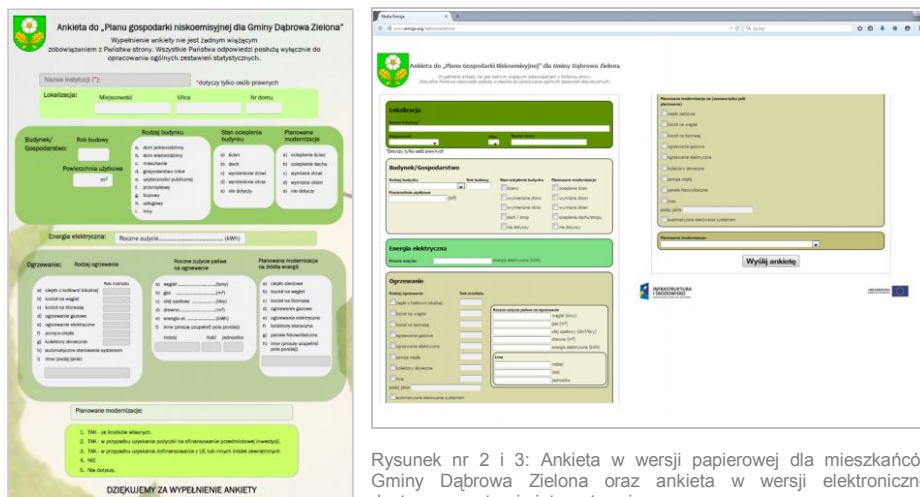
Ankieta do „Planu gospodarki niskoemisyjnej dla Gminy Dąbrowa Zielona"

Wypełnienie ankiety nie jest żadnym wiążącym zobowiązaniem z Państwa strony. Wszystkie Państwa odpowiedzi posłużą wyłącznie do opracowania ogólnych zestawień statystycznych.

Nazwa instytucji (*): *dotyczy tylko osób prawnych

Lokalizacja: Miejscowość Ulica Nr domu

Budynek/ Gospodarstwo: Rok budowy Powierzchnia użytkowa m²

Rodzaj budynku
a. dom jednorodzinny
b. dom wielorodzinny
c. mieszkanie
d. gospodarstwo rolne
e. użyteczności publicznej
f. przemysłowy
g. usługowy
h. inny

Stan ocieplenia budynku
a) ściany
b) dach
c) wymienione okna
d) wymienione drzwi
e) nie dotyczy

Planowane modernizacje
a) ocieplenie ścian
b) ocieplenie dachu
c) wymiana okien
d) wymiana drzwi
e) nie dotyczy

Energia elektryczna: Roczne zużycie.......................... (kWh)

Ogrzewanie: Rodzaj ogrzewania Rok montażu
a) ciepło z kotłowni lokalnej
b) kocioł na węgiel
c) kocioł na biomasę
d) ogrzewanie gazowe
e) ogrzewanie elektryczne
f) pompa ciepła
g) kolektory słoneczne
h) automatyczne sterowanie systemem
i) inne (podaj jakie)

Roczne zużycie paliwa na ogrzewanie
a) węgiel ..................(tony)
b) gaz ..................(m³)
c) olej opałowy ..................(litry)
d) drewno ..................(m³)
e) energia el. ..................(kWh)
f) inne (proszę uzupełnić pola poniżej)
rodzaj ilość jednostka

Planowana modernizacja na (źródła energii)
a) ciepło sieciowe
b) kocioł na węgiel
c) kocioł na biomasę
d) ogrzewanie gazowe
e) ogrzewanie elektryczne
f) kolektory słoneczne
g) panele fotowoltaiczne
h) inne (proszę uzupełnić pola poniżej)

Planowane modernizacje:
1. TAK - ze środków własnych.
2. TAK - w przypadku uzyskania pożyczki na sfinansowanie przedmiotowej inwestycji.
3. TAK - w przypadku uzyskania dofinansowania z UE lub innych źródeł zewnętrznych
4. NIE
5. Nie dotyczy.

DZIĘKUJEMY ZA WYPEŁNIENIE ANKIETY

Ankieta do „Planu Gospodarki Niskoemisyjnej" dla Gminy Dąbrowa Zielona

Lokalizacja
Budynek/Gospodarstwo
Energia elektryczna
Ogrzewanie
Wyślij ankietę

Rysunek nr 2 i 3: Ankieta w wersji papierowej dla mieszkańców Gminy Dąbrowa Zielona oraz ankieta w wersji elektronicznej